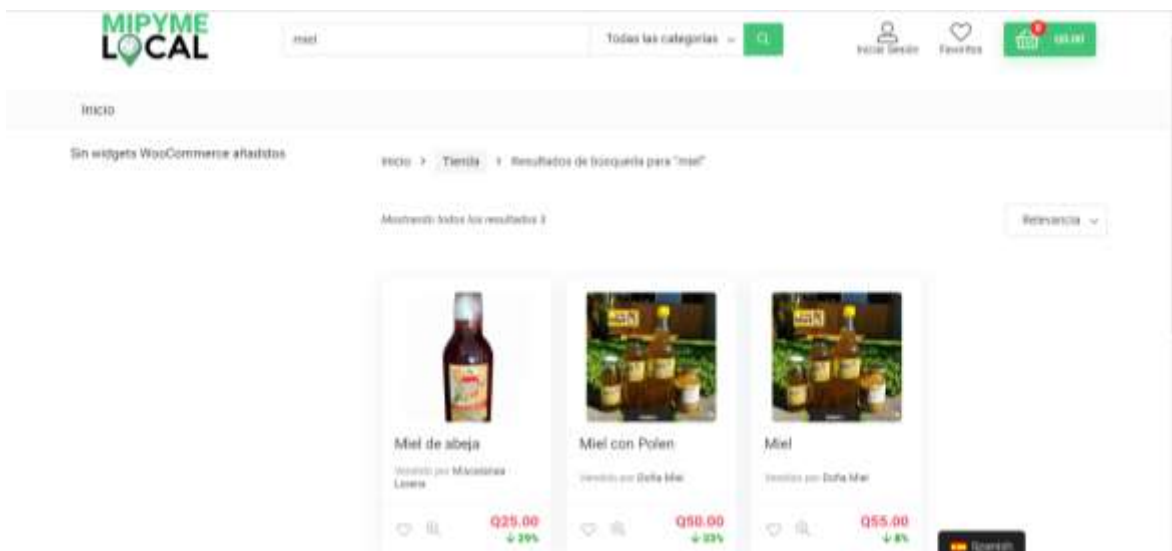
MIPYME LOCAL

miel

Todas las categorías

Iniciar Sesión

Favoritos

0

Q0.00

Inicio

Sin widgets WooCommerce añadidos

Inicio > Tienda > Resultados de búsqueda para "miel"

Mostrando todos los resultados 3

Relevancia

Miel de abeja

Vendido por Miscelánea Lorena

Q25.00

↓29%

Miel con Polen

Vendido por Doña Miel

Q50.00

↓33%

Miel

Vendido por Doña Miel

Q55.00

↓8%

Spanish